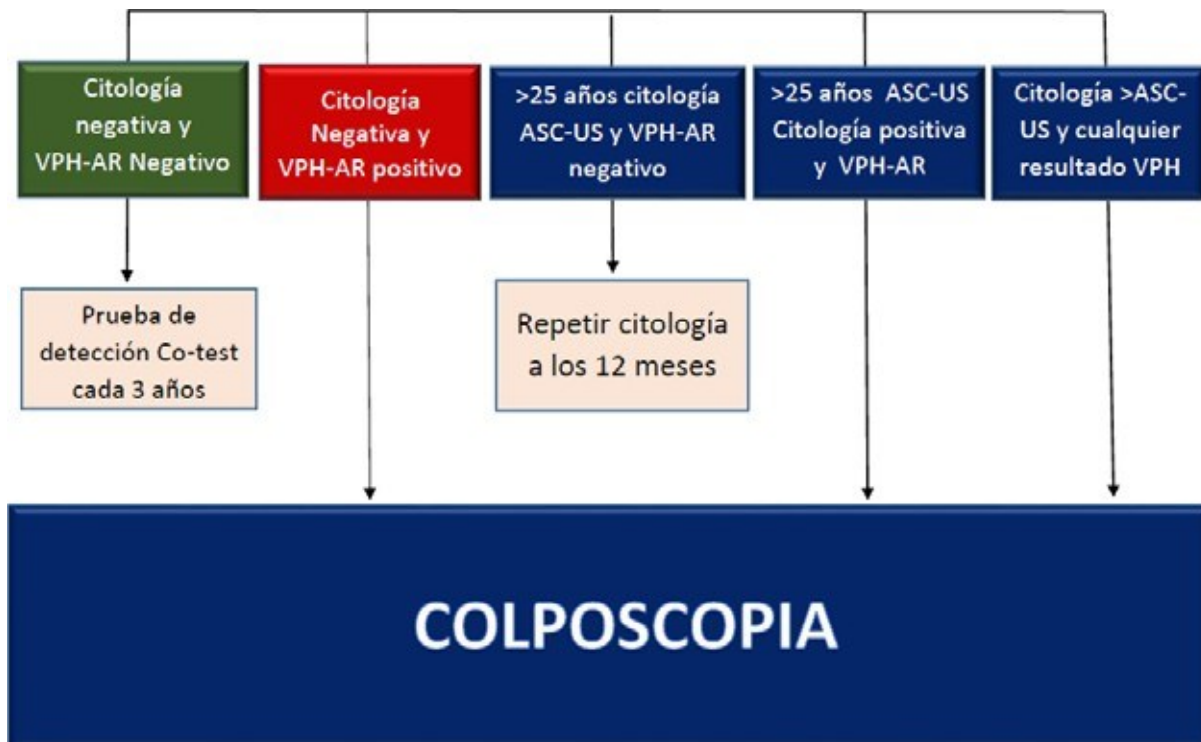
Citología negativa y VPH-AR Negativo

Citología Negativa y VPH-AR positivo

>25 años citología ASC-US y VPH-AR negativo

>25 años ASC-US Citología positiva y VPH-AR

Citología >ASC-US y cualquier resultado VPH

Prueba de detección Co-test cada 3 años

Repetir citología a los 12 meses

COLPOSCOPIA